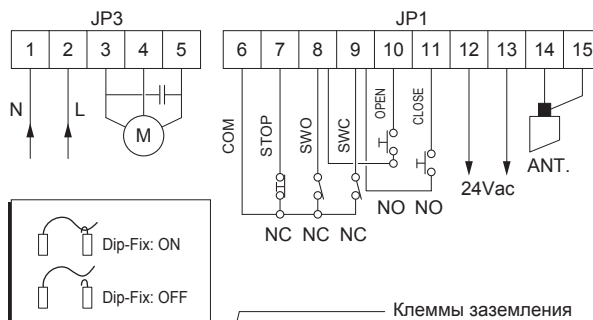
JP3

| 1 | 2 | 3 | 4 | 5 |
|---|---|---|---|---|

N L M

JP1

| 6 | 7 | 8 | 9 | 10 | 11 | 12 | 13 | 14 | 15 |
|---|---|---|---|---|---|---|---|---|---|

COM STOP SWO SWC OPEN CLOSE

NO NO

24Vac

ANT.

NC NC NC

Dip-Fix: ON

Dip-Fix: OFF

Клеммы заземления